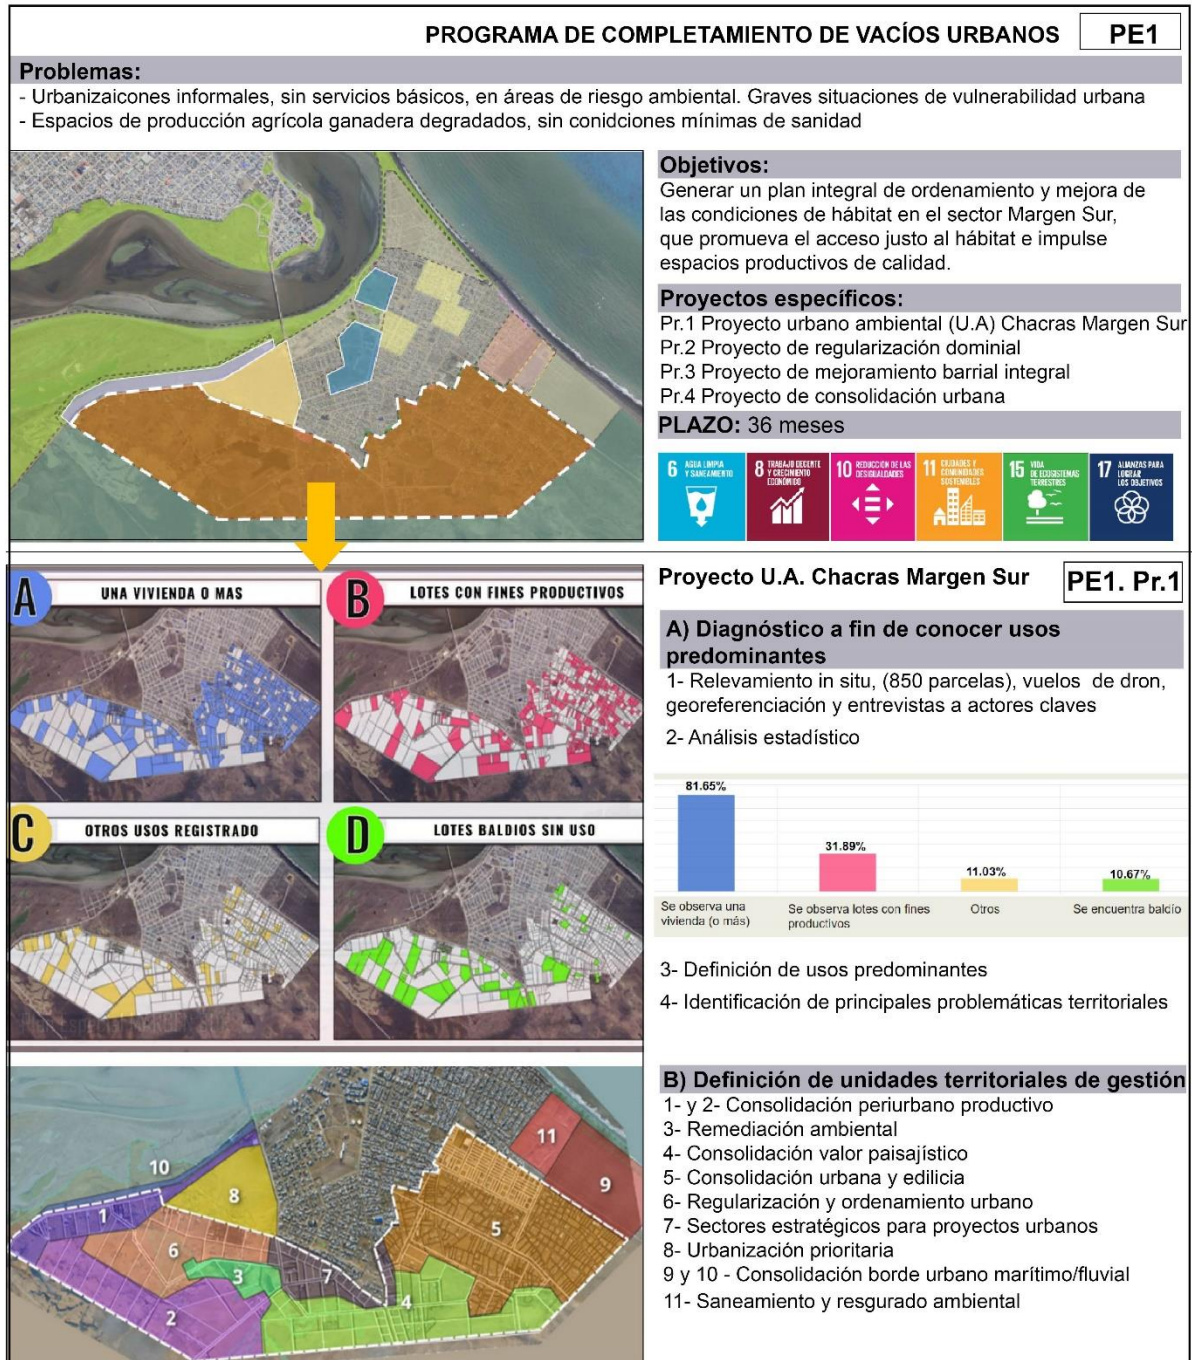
PROGRAMA DE COMPLETAMIENTO DE VACÍOS URBANOS PE1

Problemas:
- Urbanizaicones informales, sin servicios básicos, en áreas de riesgo ambiental. Graves situaciones de vulnerabilidad urbana
- Espacios de producción agrícola ganadera degradados, sin conidciones mínimas de sanidad

Objetivos:
Generar un plan integral de ordenamiento y mejora de las condiciones de hábitat en el sector Margen Sur, que promueva el acceso justo al hábitat e impulse espacios productivos de calidad.

Proyectos específicos:
Pr.1 Proyecto urbano ambiental (U.A) Chacras Margen Sur
Pr.2 Proyecto de regularización dominial
Pr.3 Proyecto de mejoramiento barrial integral
Pr.4 Proyecto de consolidación urbana

PLAZO: 36 meses

6 AGUA LIMPIA Y SANEAMIENTO
8 TRABAJO DECENTE Y CRECIMIENTO ECONÓMICO
10 REDUCCIÓN DE LAS DESIGUALDADES
11 CIUDADES Y COMUNIDADES SOSTENIBLES
15 VIDA DE ECOSISTEMAS TERRESTRES
17 ALIANZAS PARA LOGRAR LOS OBJETIVOS

A UNA VIVIENDA O MAS
B LOTES CON FINES PRODUCTIVOS
C OTROS USOS REGISTRADO
D LOTES BALDIOS SIN USO

Proyecto U.A. Chacras Margen Sur PE1. Pr.1

A) Diagnóstico a fin de conocer usos predominantes
1- Relevamiento in situ, (850 parcelas), vuelos de dron, georeferenciación y entrevistas a actores claves
2- Análisis estadístico

81.65%
31.89%
11.03%
10.67%
Se observa una vivienda (o más)
Se observa lotes con fines productivos
Otros
Se encuentra balcío

3- Definición de usos predominantes
4- Identificación de principales problemáticas territoriales

10 8 11 9 1 6 3 7 5 4 2

B) Definición de unidades territoriales de gestión
1- y 2- Consolidación periurbano productivo
3- Remediación ambiental
4- Consolidación valor paisajístico
5- Consolidación urbana y edilicia
6- Regularización y ordenamiento urbano
7- Sectores estratégicos para proyectos urbanos
8- Urbanización prioritaria
9 y 10 - Consolidación borde urbano marítimo/fluvial
11- Saneamiento y resgurado ambiental